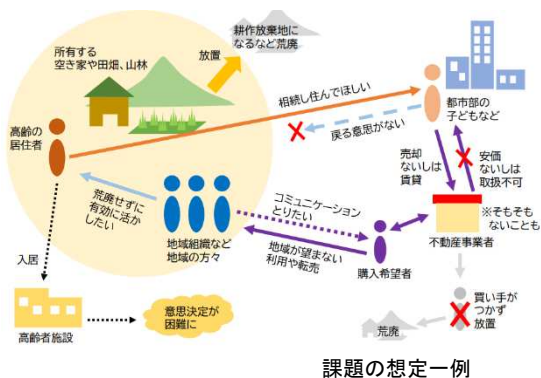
所有する
空き家や田畑、山林

放置

耕作放棄地になるなど荒廃

相続し住んでほしい

戻る意思がない

都市部の子どもなど

高齢の居住者

荒廃せずに有効に活かしたい

地域組織など地域の方々

コミュニケーションとりたい

地域が望まない利用や転売

購入希望者

売却ないしは賃貸

安価ないしは取扱不可

※そもそもないことも

不動産事業者

入居

高齢者施設

意思決定が困難に

買い手がつかず放置

荒廃

課題の想定一例